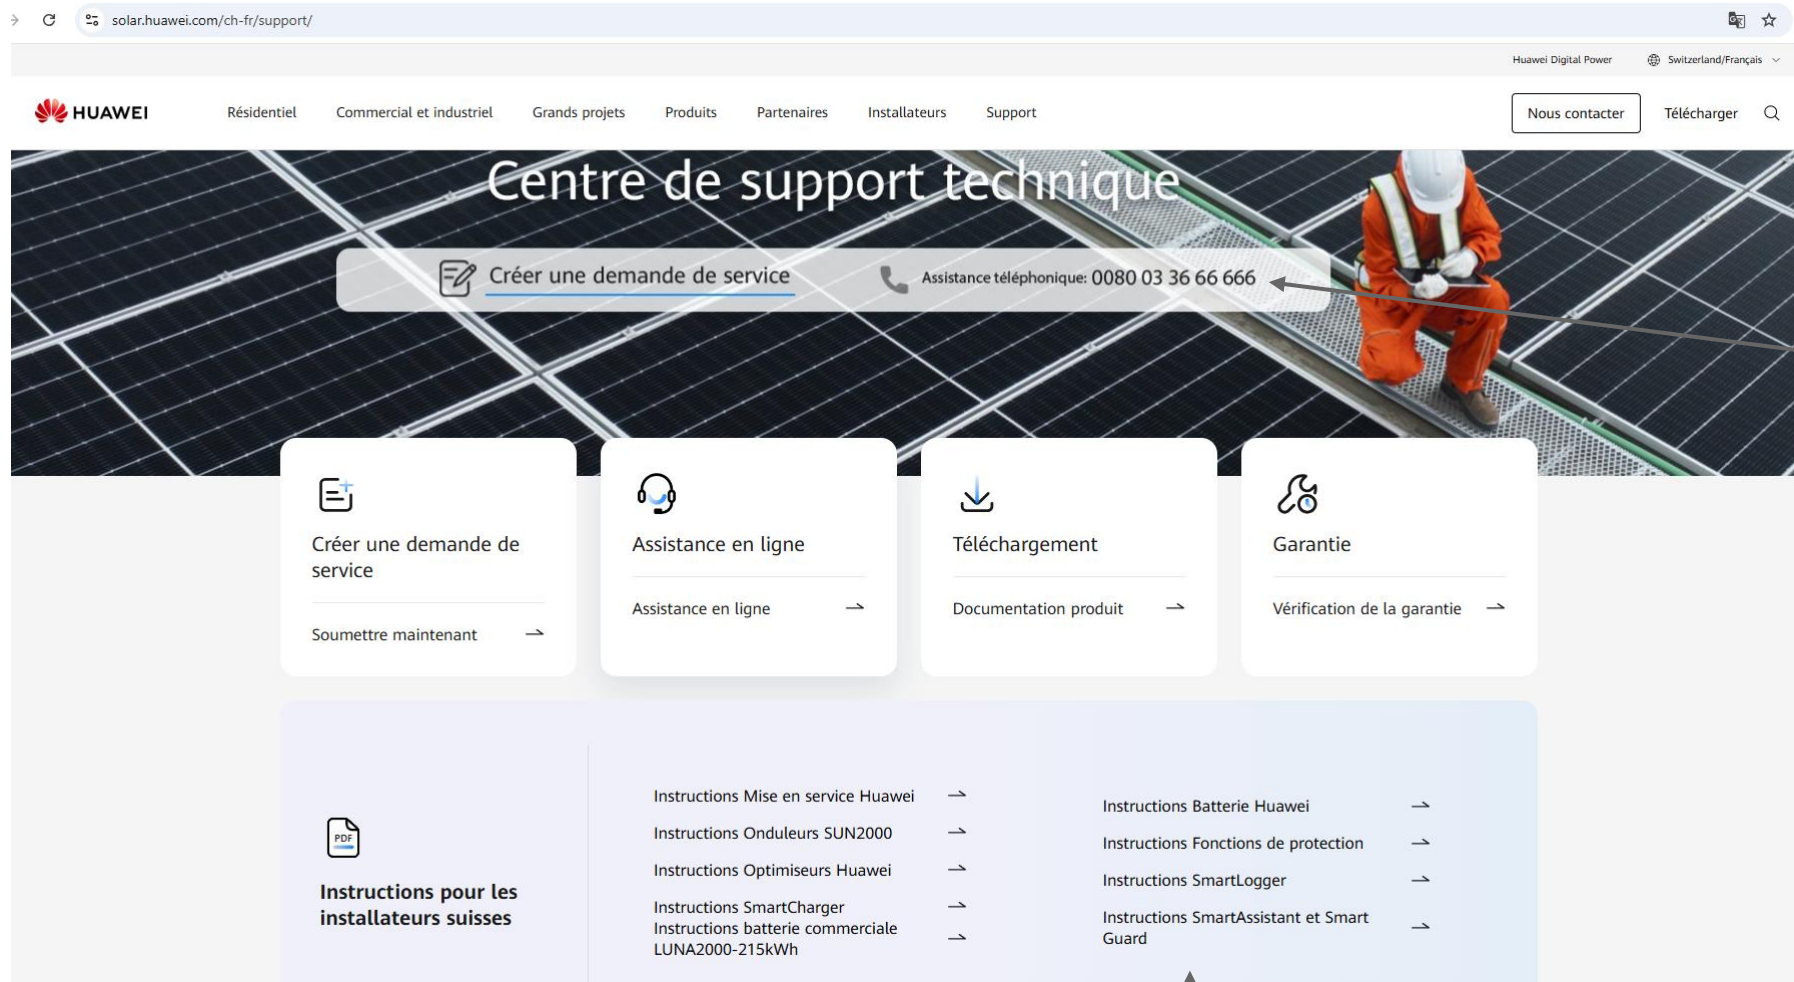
solar.huawei.com/ch-fr/support/

Huawei Digital Power    Switzerland/Français

HUAWEI    Résidentiel    Commercial et industriel    Grands projets    Produits    Partenaires    Installateurs    Support    Nous contacter    Télécharger

Centre de support technique

Créer une demande de service    Assistance téléphonique: 0080 03 36 66 666

Créer une demande de service
Soumettre maintenant →

Assistance en ligne
Assistance en ligne →

Téléchargement
Documentation produit →

Garantie
Vérification de la garantie →

PDF
Instructions pour les installateurs suisses

Instructions Mise en service Huawei →
Instructions Onduleurs SUN2000 →
Instructions Optimiseurs Huawei →
Instructions SmartCharger →
Instructions batterie commerciale LUNA2000-215kWh →

Instructions Batterie Huawei →
Instructions Fonctions de protection →
Instructions SmartLogger →
Instructions SmartAssistant et Smart Guard →